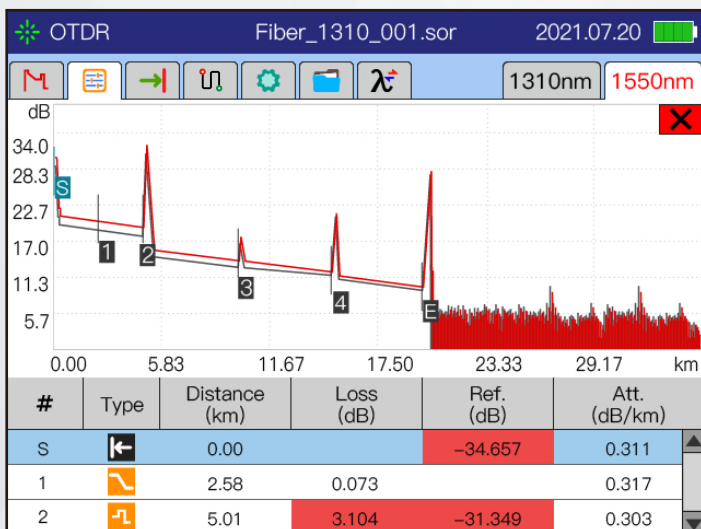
OTDR Fiber_1310_001.sor 2021.07.20

1310nm 1550nm

dB
34.0
28.3
22.7
17.0
11.3
5.7

S
1
2
3
4
E

0.00 5.83 11.67 17.50 23.33 29.17 km

| # | Type | Distance (km) | Loss (dB) | Ref. (dB) | Att. (dB/km) |
|---|---|---|---|---|---|
| S | | 0.00 | | –34.657 | 0.311 |
| 1 | | 2.58 | 0.073 | | 0.317 |
| 2 | | 5.01 | 3.104 | –31.349 | 0.303 |